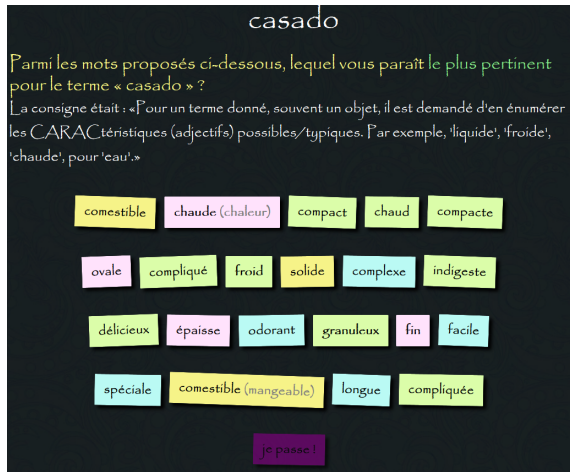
casado

Parmi les mots proposés ci-dessous, lequel vous paraît le plus pertinent pour le terme « casado » ?
La consigne était : «Pour un terme donné, souvent un objet, il est demandé d'en énumérer les CARACtéristiques (adjectifs) possibles/typiques. Par exemple, 'liquide', 'froide', 'chaude', pour 'eau'.»

comestible

chaude (chaleur)

compact

chaud

compacte

ovale

compliqué

froid

solide

complexe

indigeste

délicieux

épaisse

odorant

granuleux

fin

facile

spéciale

comestible (mangeable)

longue

compliquée

je passe !